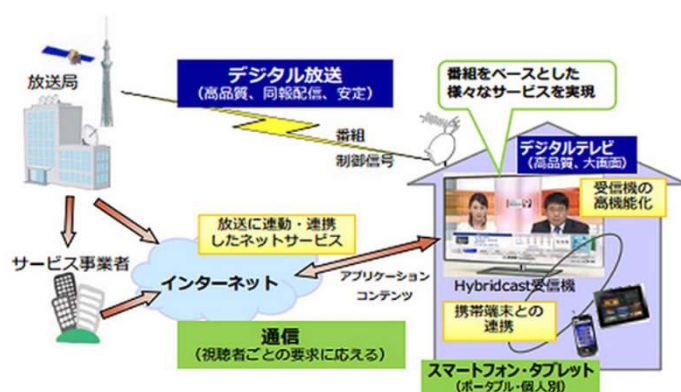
放送局

デジタル放送
（高品質、同報配信、安定）

番組
制御信号

番組をベースとした様々なサービスを実現

デジタルテレビ
（高品質、大画面）

受信機の高機能化

放送に連動・連携したネットサービス

サービス事業者

インターネット

アプリケーション
コンテンツ

Hybridcast受信機

携帯端末との連携

通信
（視聴者ごとの要求に応える）

スマートフォン・タブレット
（ポータブル・個人別）